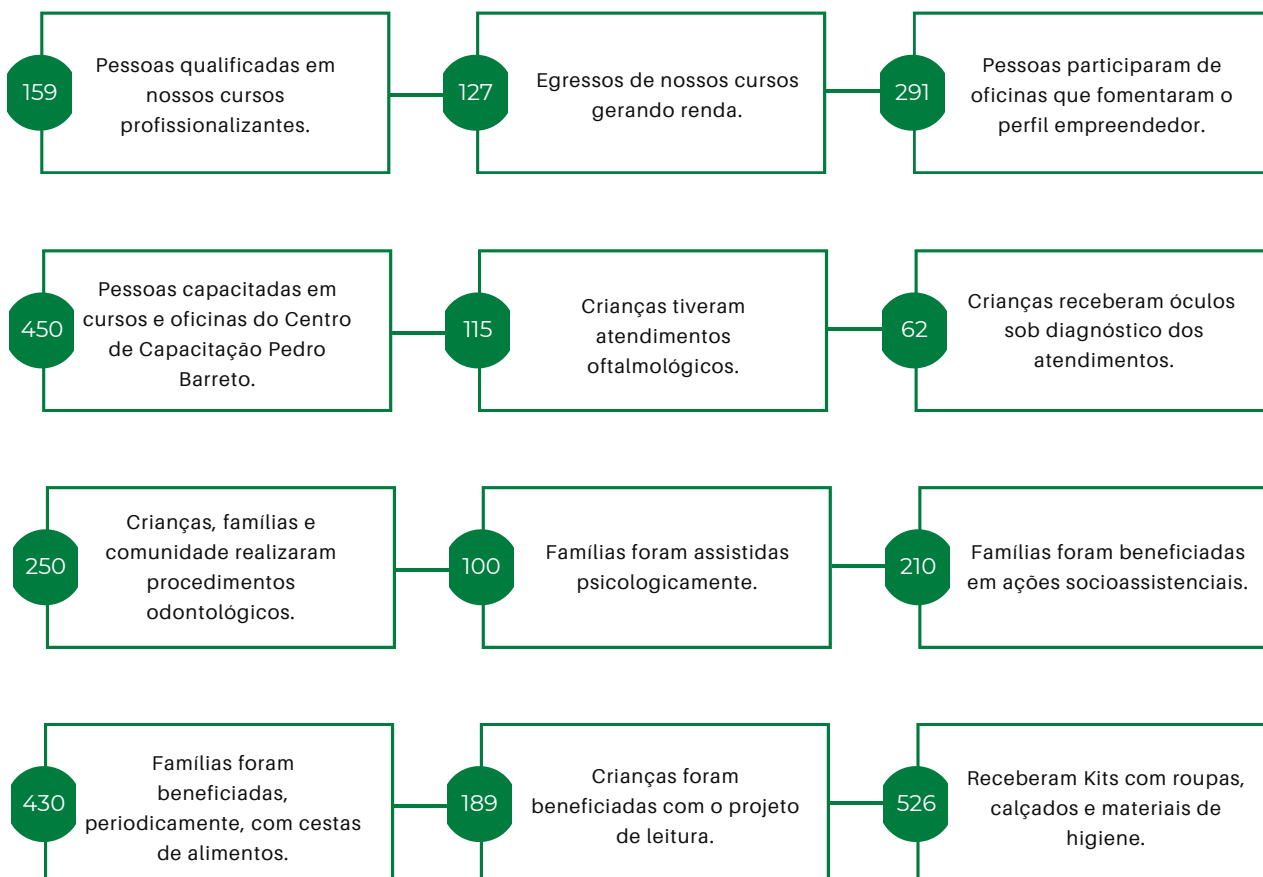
159

Pessoas qualificadas em nossos cursos profissionalizantes.

127

Egressos de nossos cursos gerando renda.

291

Pessoas participaram de oficinas que fomentaram o perfil empreendedor.

450

Pessoas capacitadas em cursos e oficinas do Centro de Capacitação Pedro Barreto.

115

Crianças tiveram atendimentos oftalmológicos.

62

Crianças receberam óculos sob diagnóstico dos atendimentos.

250

Crianças, famílias e comunidade realizaram procedimentos odontológicos.

100

Famílias foram assistidas psicologicamente.

210

Famílias foram beneficiadas em ações socioassistenciais.

430

Famílias foram beneficiadas, periodicamente, com cestas de alimentos.

189

Crianças foram beneficiadas com o projeto de leitura.

526

Receberam Kits com roupas, calçados e materiais de higiene.